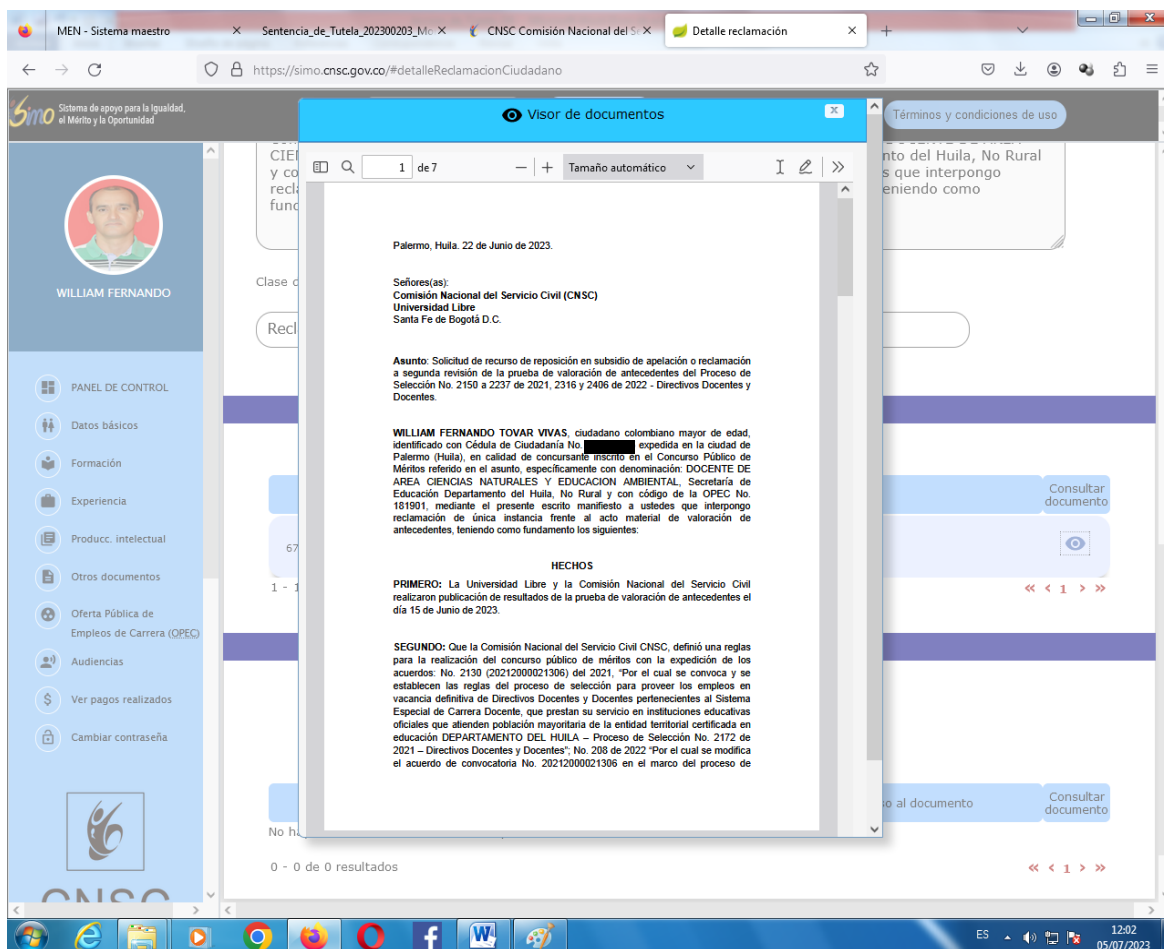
MEN - Sistema maestro
Sentencia_de_Tutela_202300203_Mc
CNSC Comisión Nacional del S
Detalle reclamación

https://simo.cnsc.gov.co/#detalleReclamacionCiudadano

Simo Sistema de apoyo para la Igualdad, el Mérito y la Oportunidad

Términos y condiciones de uso

WILLIAM FERNANDO

PANEL DE CONTROL
Datos básicos
Formación
Experiencia
Producc. intelectual
Otros documentos
Oferta Pública de Empleos de Carrera (OPEC)
Audiencias
Ver pagos realizados
Cambiar contraseña

CIEI
y co
recl
func
nto del Huila, No Rural
s que interpongo
eniendo como

Clase c
Recl

Consultar documento
67
1 - 1

Consultar documento
o al documento
No ha
0 - 0 de 0 resultados

Visor de documentos

1 de 7
Tamaño automático

Palermo, Huila. 22 de Junio de 2023.

Señores(as):
Comisión Nacional del Servicio Civil (CNSC)
Universidad Libre
Santa Fe de Bogotá D.C.

Asunto: Solicitud de recurso de reposición en subsidio de apelación o reclamación a segunda revisión de la prueba de valoración de antecedentes del Proceso de Selección No. 2150 a 2237 de 2021, 2316 y 2406 de 2022 - Directivos Docentes y Docentes.

WILLIAM FERNANDO TOVAR VIVAS, ciudadano colombiano mayor de edad, identificado con Cédula de Ciudadanía No. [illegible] expedida en la ciudad de Palermo (Huila), en calidad de concursante inscrito en el Concurso Público de Méritos referido en el asunto, específicamente con denominación: DOCENTE DE AREA CIENCIAS NATURALES Y EDUCACION AMBIENTAL, Secretaría de Educación Departamento del Huila, No Rural y con código de la OPEC No. 181901, mediante el presente escrito manifiesto a ustedes que interpongo reclamación de única instancia frente al acto material de valoración de antecedentes, teniendo como fundamento los siguientes:

HECHOS

PRIMERO: La Universidad Libre y la Comisión Nacional del Servicio Civil realizaron publicación de resultados de la prueba de valoración de antecedentes el día 15 de Junio de 2023.

SEGUNDO: Que la Comisión Nacional del Servicio Civil CNSC, definió una reglas para la realización del concurso público de méritos con la expedición de los acuerdos: No. 2130 (20212000021306) del 2021, "Por el cual se convoca y se establecen las reglas del proceso de selección para proveer los empleos en vacancia definitiva de Directivos Docentes y Docentes pertenecientes al Sistema Especial de Carrera Docente, que prestan su servicio en instituciones educativas oficiales que atienden población mayoritaria de la entidad territorial certificada en educación DEPARTAMENTO DEL HUILA – Proceso de Selección No. 2172 de 2021 – Directivos Docentes y Docentes"; No. 208 de 2022 "Por el cual se modifica el acuerdo de convocatoria No. 20212000021306 en el marco del proceso de

CNSC

ES 12:02 05/07/2023